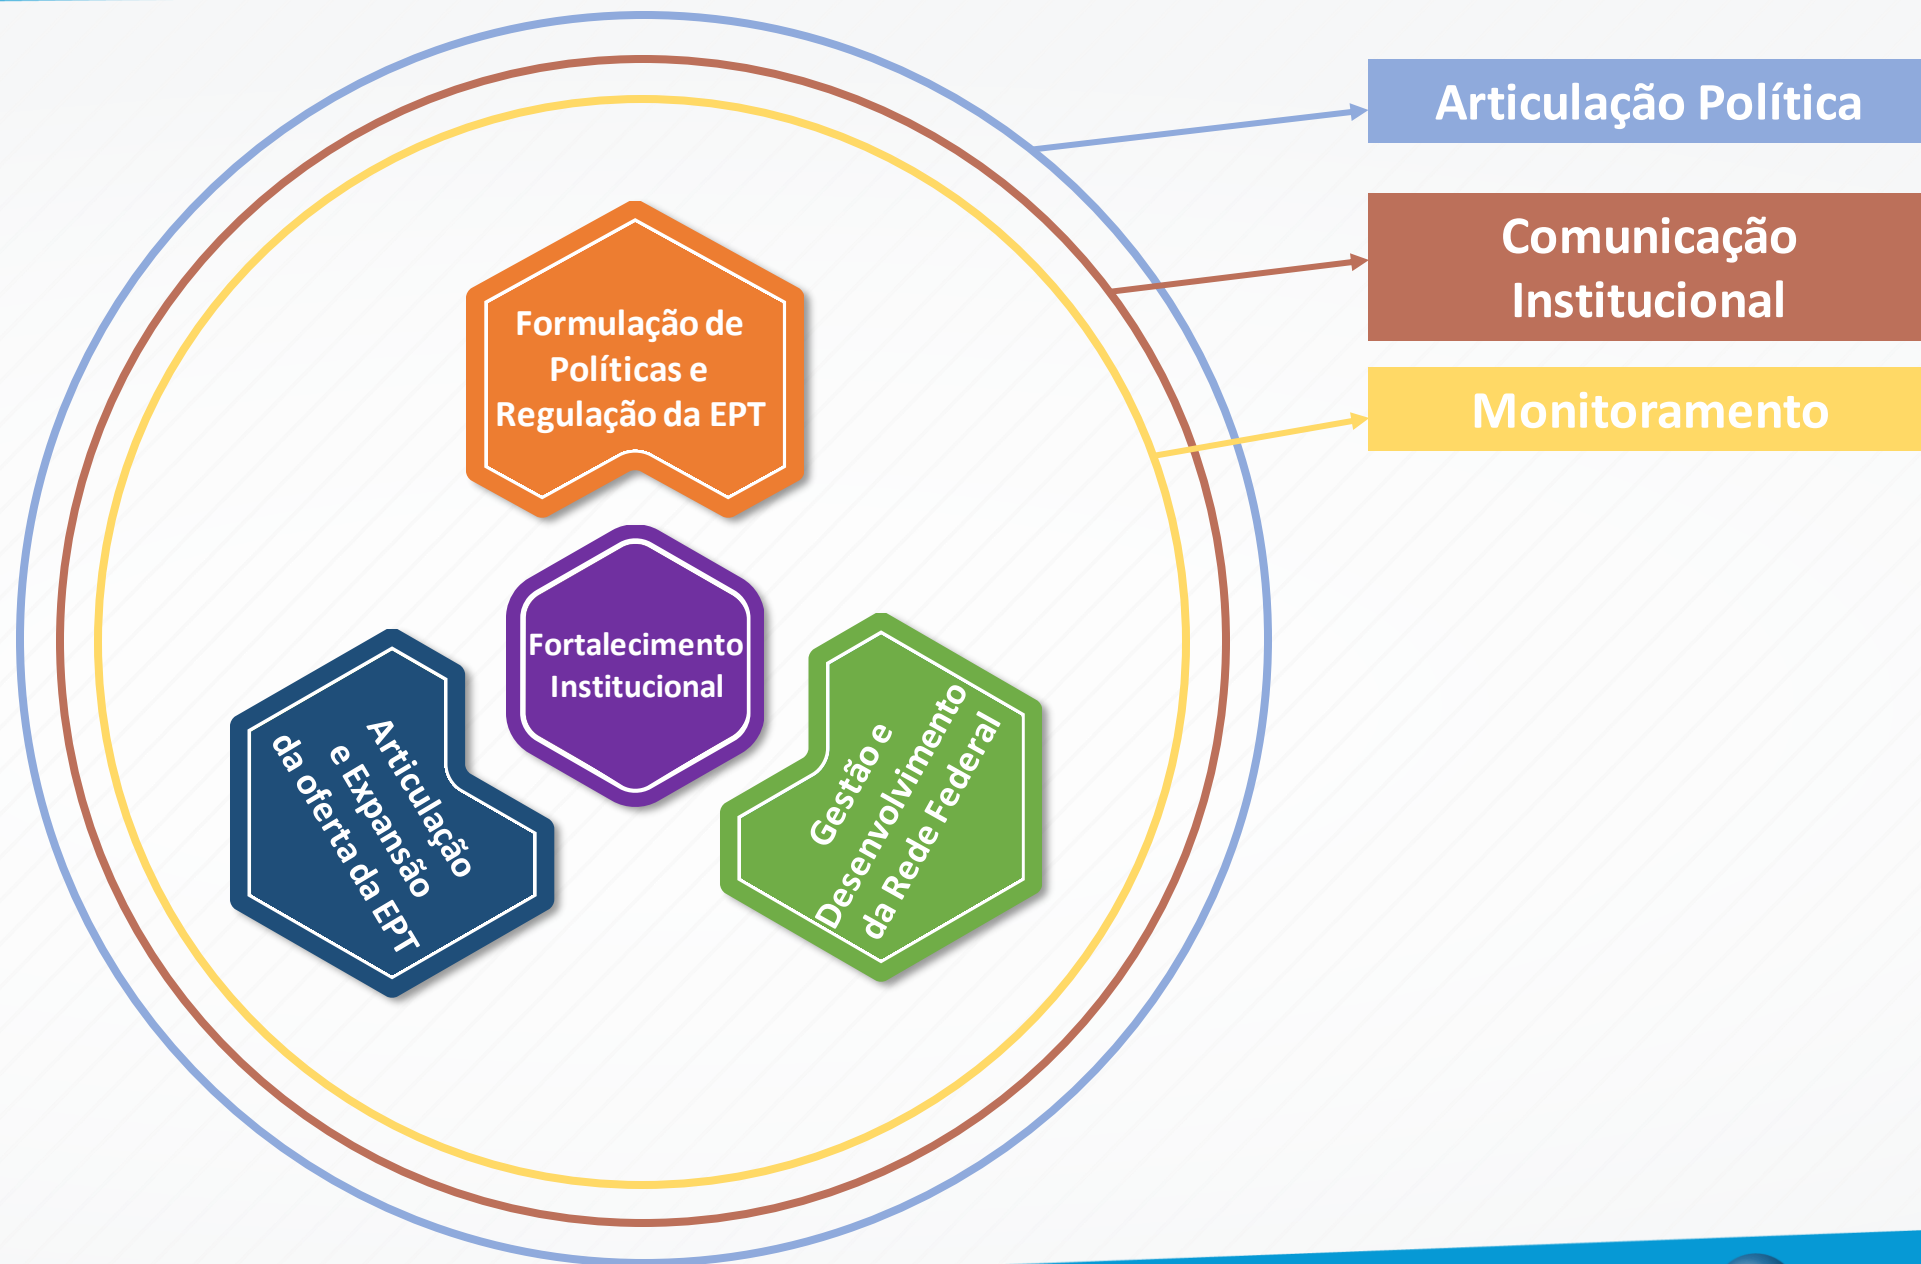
Articulação Política

Comunicação Institucional

Monitoramento

Formulação de Políticas e Regulação da EPT

Fortalecimento Institucional

Articulação e Expansão da oferta da EPT

Gestão e Desenvolvimento da Rede Federal